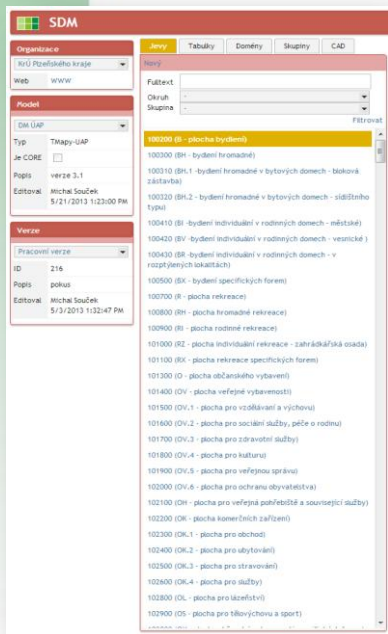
SDM

Organizace
KrÚ Plzeňského kraje
Web WWW

Model
DM ÚAP
Typ TMapy-UAP
Je CORE
Popis verze 3.1
Editoval Michal Souček 5/21/2013 1:23:00 PM

Verze
Pracovní verze
ID 216
Popis pokus
Editoval Michal Souček 5/3/2013 1:32:47 PM

Jevy | Tabulky | Domény | Skupiny | CAD

Nový
Fulltext
Okruh -
Skupina -
Filtrovat

100200 (B - plocha bydlení)
100300 (BH - bydlení hromadné)
100310 (BH.1 -bydlení hromadné v bytových domech - bloková zástavba)
100320 (BH.2 - bydlení hromadné v bytových domech - sídlištního typu)
100410 (BI -bydlení individuální v rodinných domech - městské)
100420 (BV -bydlení individuální v rodinných domech - vesnické )
100430 (BR -bydlení individuální v rodinných domech - v rozptylených lokalitách)
100500 (BX - bydlení specifických forem)
100700 (R - plocha rekreace)
100800 (RH - plocha hromadné rekreace)
100900 (RI - plocha rodinné rekreace)
101000 (RZ - plocha individuální rekreace - zahrádkářská osada)
101100 (RX - plocha rekreace specifických forem)
101300 (O - plocha občanského vybavení)
101400 (OV - plocha veřejné vybavenosti)
101500 (OV.1 - plocha pro vzdělávání a výchovu)
101600 (OV.2 - plocha pro sociální služby, péče o rodinu)
101700 (OV.3 - plocha pro zdravotní služby)
101800 (OV.4 - plocha pro kulturu)
101900 (OV.5 - plocha pro veřejnou správu)
102000 (OV.6 - plocha pro ochranu obyvatelstva)
102100 (OH - plocha pro veřejná pohřebiště a související služby)
102200 (OK - plocha komerčních zařízení)
102300 (OK.1 - plocha pro obchod)
102400 (OK.2 - plocha pro ubytování)
102500 (OK.3 - plocha pro stravování)
102600 (OK.4 - plocha pro služby)
102800 (OL - plocha pro lázeňství)
102900 (OS - plocha pro tělovýchovu a sport)
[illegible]